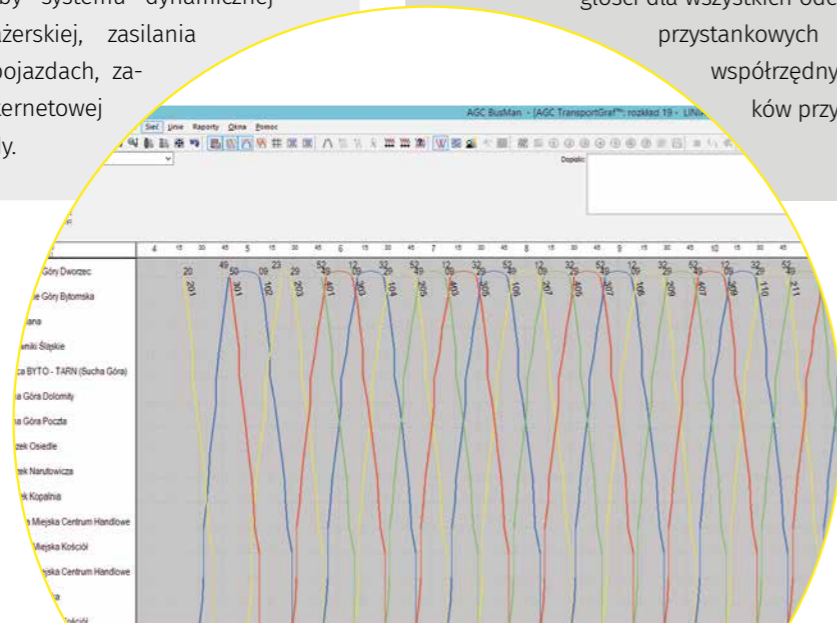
by systemu dynamicznej
ażerskiej, zasilania
pojazdach, za-
ternetowej
y.

głosei dla wszystkich odc
przystankowych
współrzędny
ków przy

AGC BusMan - [AGC TransportGraf™: rozkład 19 - LINI

Sieć Linie Raporty Okna Pomoc

Dopisz:

4 15 30 45 5 15 30 45 6 15 30 45 7 15 30 45 8 15 30 45 9 15 30 45 10 15 30 45

Góry Dworzec
e Góry Bytomska
ana
miki Śląskie
a BYTO - TARN (Sucha Góra)
a Góra Dolomity
a Góra Poczta
zek Osiedle
ek Narutowicza
k Kopalnia
Miejska Centrum Handlowe
Miejska Kościół
ejska Centrum Handlowe
a
Kościół

20 49 50 08 23 29 52 12 32 52 12 32 52 12 32 52 12 32 52 12 32 52 12 32

201 301 102 203 401 303 104 205 403 305 106 207 405 307 108 209 407 309 110 211